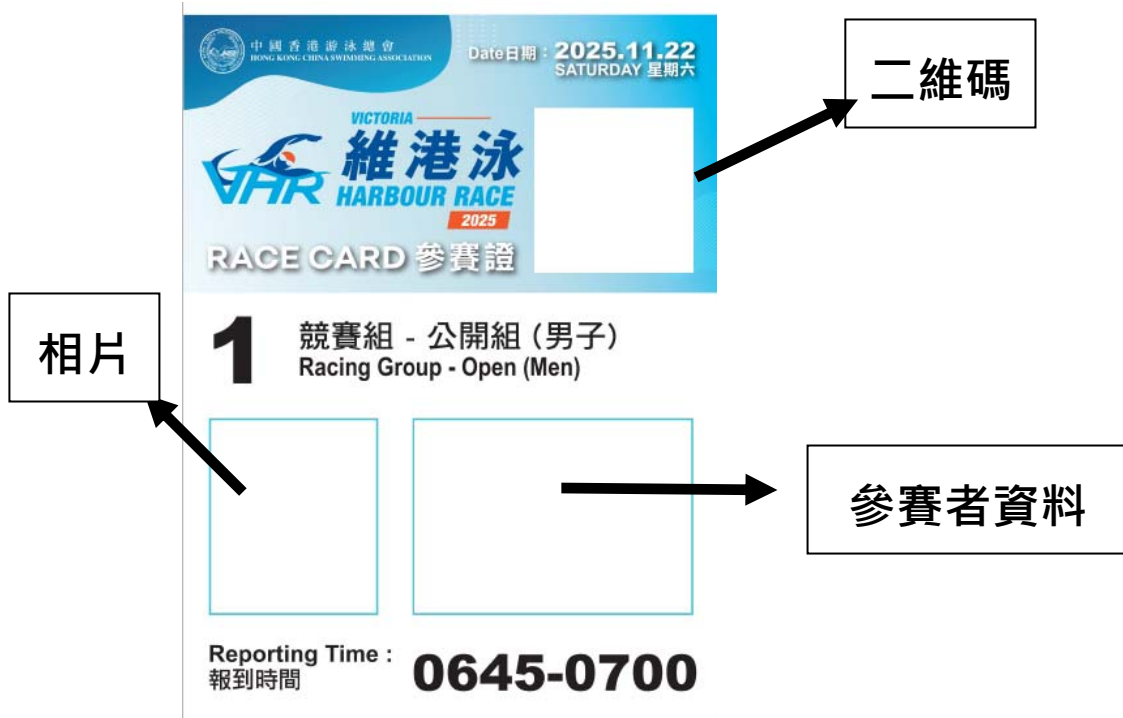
中國香港游泳總會
HONG KONG CHINA SWIMMING ASSOCIATION

Date日期：2025.11.22
SATURDAY 星期六

VICTORIA
VHR 維港泳
HARBOUR RACE
2025

RACE CARD 參賽證

二維碼

相片

1 競賽組 - 公開組 (男子)
Racing Group - Open (Men)

參賽者資料

Reporting Time :
報到時間 0645-0700